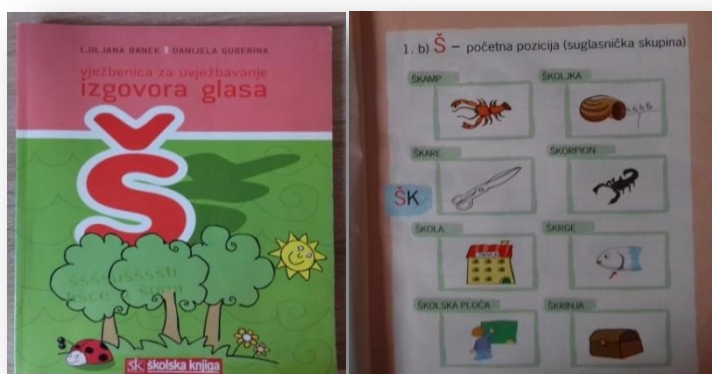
LJILJANA BANEK DANIJELA GUBERINA

vježbenica za uvježbavanje
izgovora glasa

Š

sk školska knjiga

1. b) Š – početna pozicija (suglasnička skupina)

ŠK

ŠKAMP

ŠKOLJKA

ŠKARE

ŠKORPION

ŠKOLA

ŠKRGE

ŠKOLSKA PLOČA

ŠKRINJA